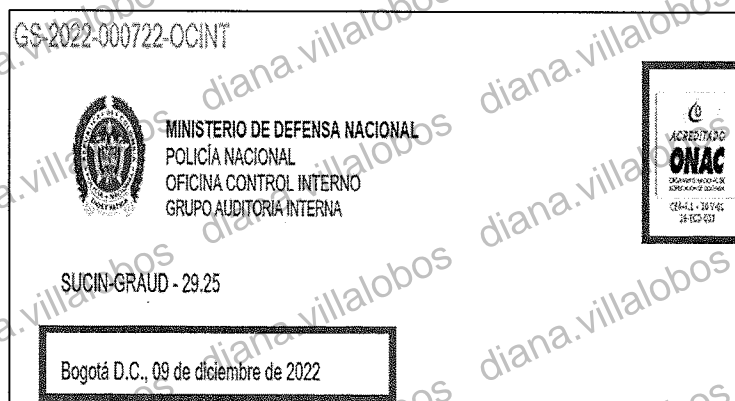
GS-2022-000722-OCINT

MINISTERIO DE DEFENSA NACIONAL
POLICÍA NACIONAL
OFICINA CONTROL INTERNO
GRUPO AUDITORIA INTERNA

ACREDITADO
ONAC
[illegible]
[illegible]

SUCIN-GRAUD - 29.25

Bogotá D.C., 09 de diciembre de 2022

diana.villalobos diana.villalobos diana.villalobos diana.villalobos diana.villalobos diana.villalobos diana.villalobos diana.villalobos diana.villalobos diana.villalobos diana.villalobos diana.villalobos